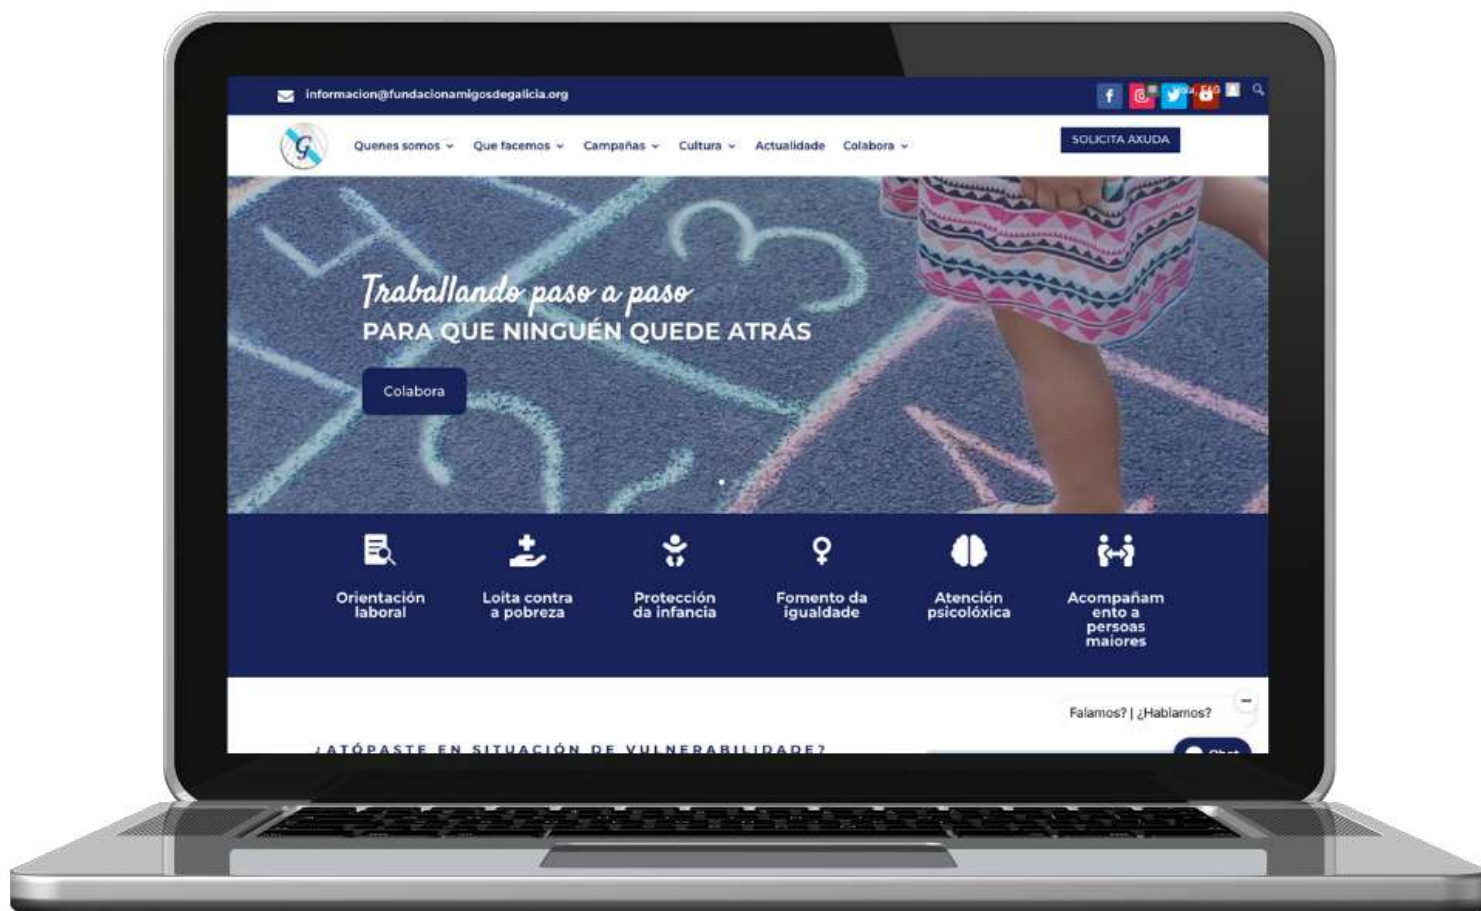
informacion@fundacionamigosdegalicia.org

Quenes somos Que facemos Campañas Cultura Actualidade Colabora

SOLICITA AXUDA

Traballando paso a paso
PARA QUE NINGUÉN QUEDE ATRÁS

Colabora

Orientación laboral

Loita contra a pobreza

Protección da infancia

Fomento da igualdade

Atención psicolóxica

Acompañamento a persoas maiores

Falamos? | ¿Hablamos?

¿ATÓPASTE EN SITUACIÓN DE VULNERABILIDADE?